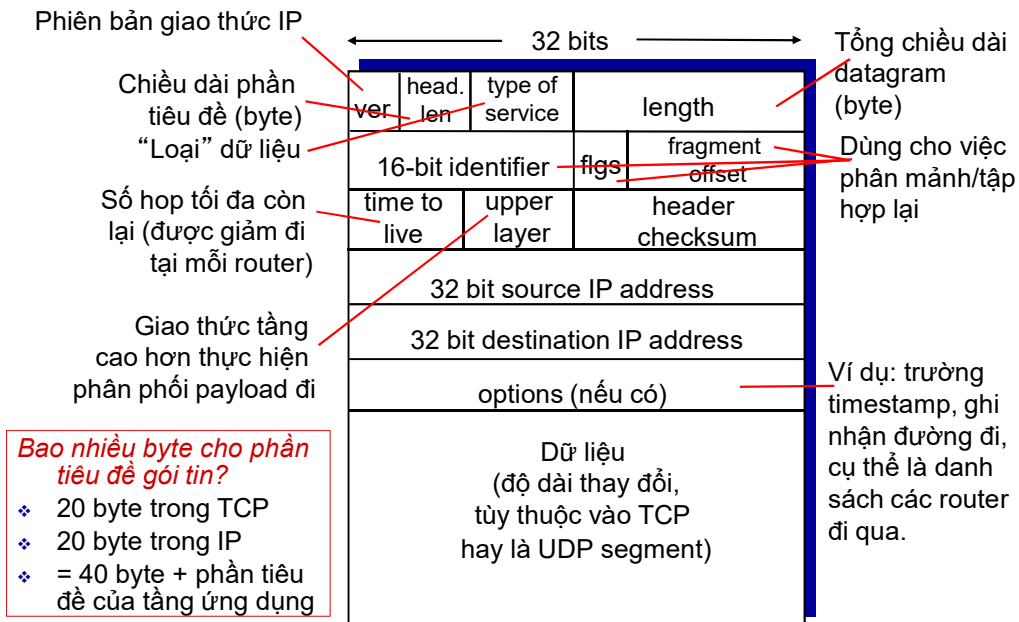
Phiên bản giao thức IP

32 bits

Tổng chiều dài datagram (byte)

Chiều dài phần tiêu đề (byte)

"Loại" dữ liệu

| ver | head. len | type of service | length | |
|---|---|---|---|---|
| 16-bit identifier | | | flgs | fragment offset |
| time to live | upper layer | header checksum | | |
| 32 bit source IP address | | | | |
| 32 bit destination IP address | | | | |
| options (nếu có) | | | | |
| Dữ liệu (độ dài thay đổi, tùy thuộc vào TCP hay là UDP segment) | | | | |

Dùng cho việc phân mảnh/tập hợp lại

Số hop tối đa còn lại (được giảm đi tại mỗi router)

Giao thức tầng cao hơn thực hiện phân phối payload đi

Ví dụ: trường timestamp, ghi nhận đường đi, cụ thể là danh sách các router đi qua.

Bao nhiêu byte cho phần tiêu đề gói tin?
- 20 byte trong TCP
- 20 byte trong IP
- = 40 byte + phần tiêu đề của tầng ứng dụng